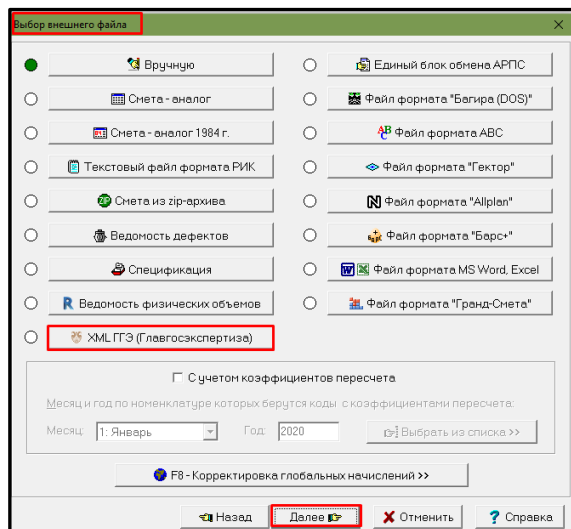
Выбор внешнего файла

Вручную

Смета - аналог

Смета - аналог 1984 г.

Текстовый файл формата РИК

Смета из zip-архива

Ведомость дефектов

Спецификация

R Ведомость физических объемов

XML ГГЭ (Главгосэкспертиза)

Единый блок обмена АРПС

Файл формата "Багира (DOS)"

Файл формата АВС

Файл формата "Гектор"

Файл формата "Allplan"

Файл формата "Барс+"

W X Файл формата MS Word, Excel

Файл формата "Гранд-Смета"

С учетом коэффициентов пересчета

Месяц и год по номенклатуре которых берутся коды с коэффициентами пересчета:

Месяц: 1: Январь Год: 2020 Выбрать из списка >>

F8 - Корректировка глобальных начислений >>

Назад Далее Отменить ? Справка